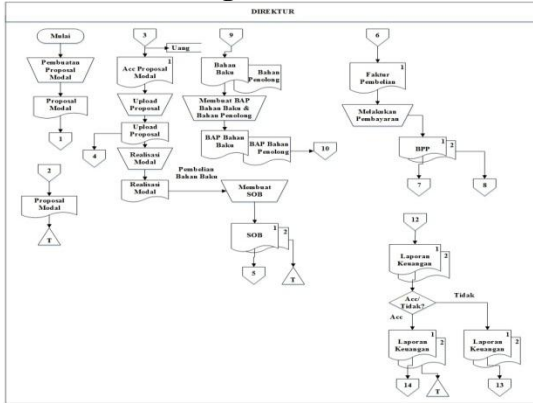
DIREKTUR

Mulai

Pembuatan Proposal Modal

Proposal Modal

1

2

Proposal Modal

T

3

Uang

Acc Proposal Modal

1

Upload Proposal

Upload Proposal

4

Realisasi Modal

Realisasi Modal

Pembelian Bahan Baku

9

Bahan Baku

Bahan Penolong

Membuat BAP Bahan Baku & Bahan Penolong

BAP Bahan Baku

BAP Bahan Penolong

10

Membuat SOB

SOB

1

2

5

T

6

Faktur Pembelian

1

Melakukan Pembayaran

BPP

1

2

7

8

12

Laporan Keuangan

1

2

Acc/ Tidak?

Tidak

Acc

Laporan Keuangan

1

2

Laporan Keuangan

14

T

13